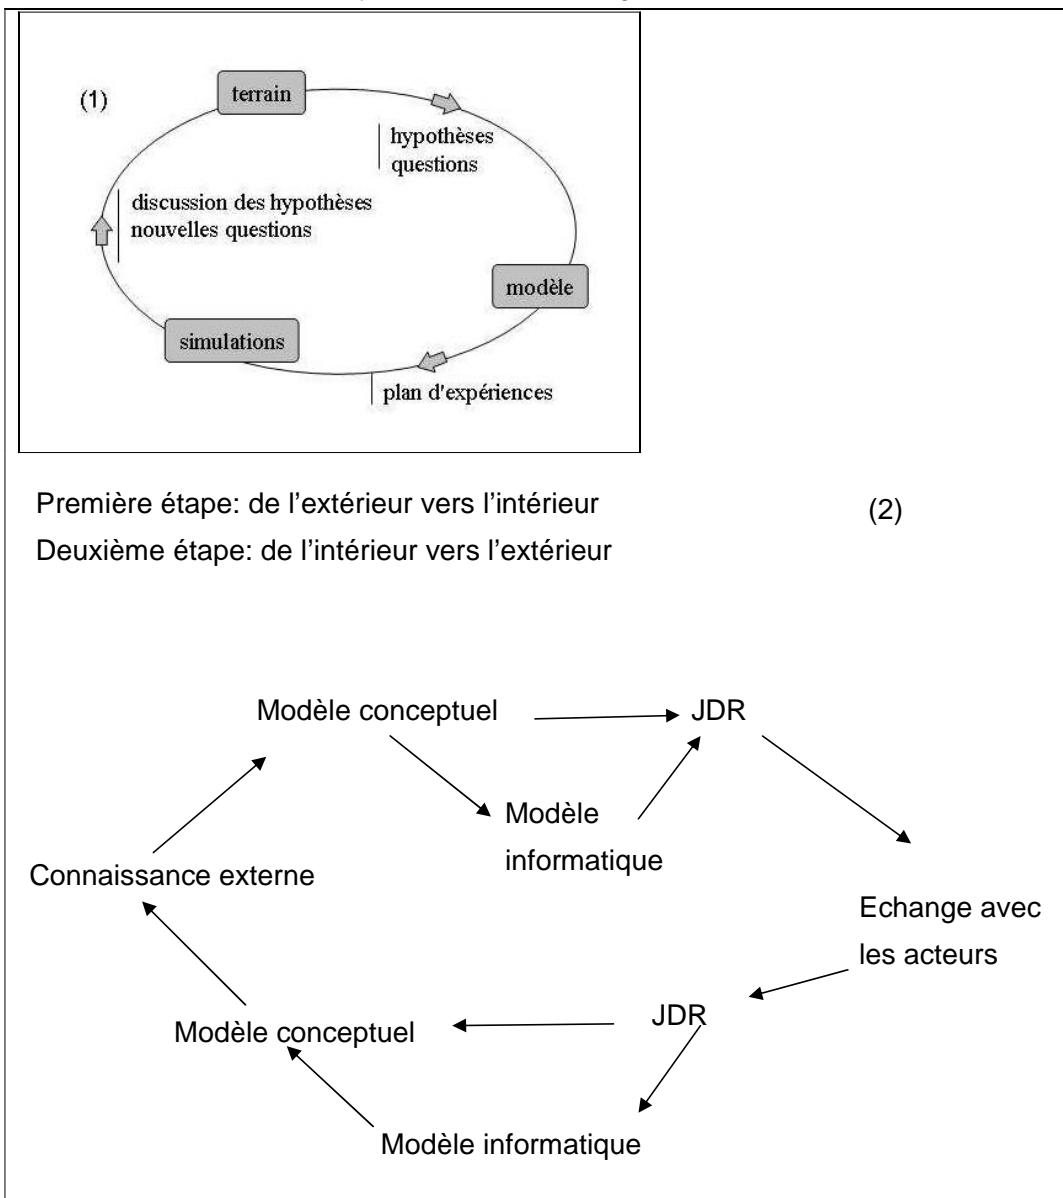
(1)

terrain

hypothèses
questions

modèle

plan d'expériences

simulations

discussion des hypothèses
nouvelles questions

Première étape: de l'extérieur vers l'intérieur

Deuxième étape: de l'intérieur vers l'extérieur

(2)

Modèle conceptuel

JDR

Modèle informatique

Connaissance externe

Echange avec les acteurs

JDR

Modèle conceptuel

Modèle informatique